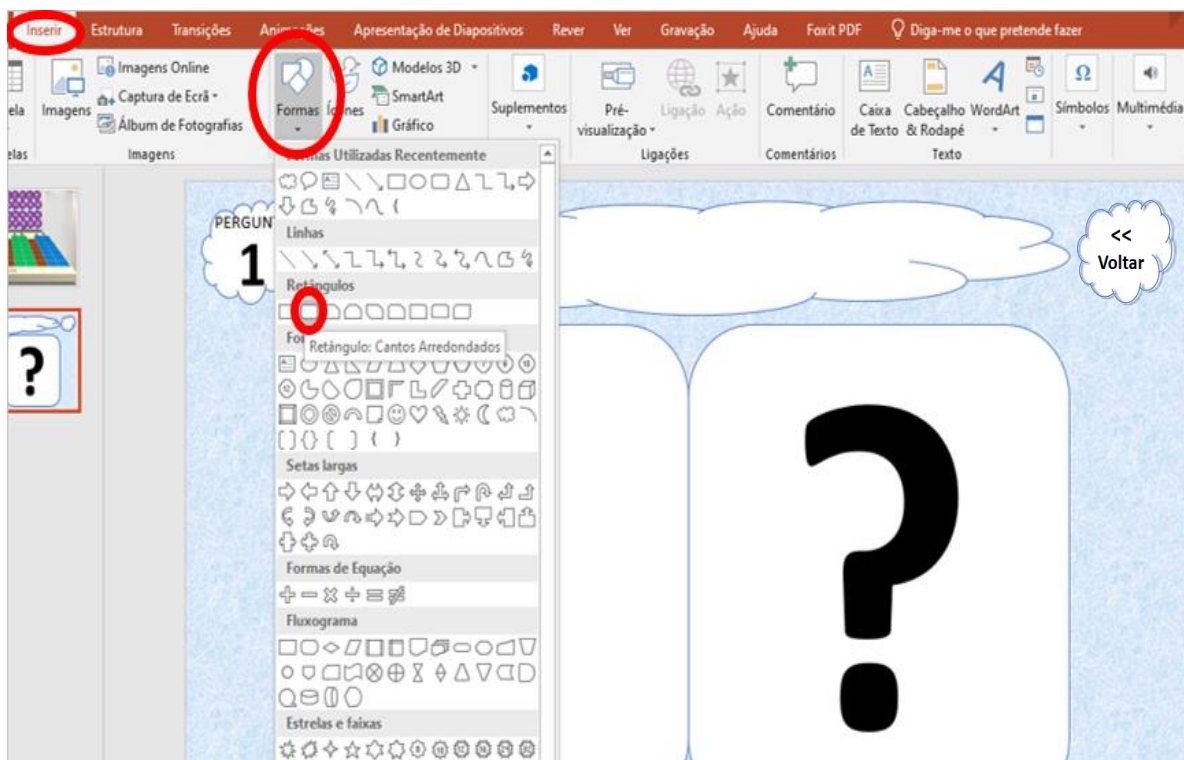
Inserir Estrutura Transições Animações Apresentação de Diapositivos Rever Ver Gravação Ajuda Foxit PDF Diga-me o que pretende fazer

ela Imagens Imagens Online Captura de Ecrã Álbum de Fotografias Formas Ícones Modelos 3D SmartArt Gráfico Suplementos Pré-visualização Ligação Ação Comentário Caixa de Texto Cabeçalho & Rodapé WordArt Símbolos Multimédia

elas Imagens Ligações Comentários Texto

Formas Utilizadas Recentemente

Linhas

Retângulos

Fo

Retângulo: Cantos Arredondados

Setas largas

Formas de Equação

Fluxograma

Estrelas e faixas

PERGUN

1

<< Voltar

?

?